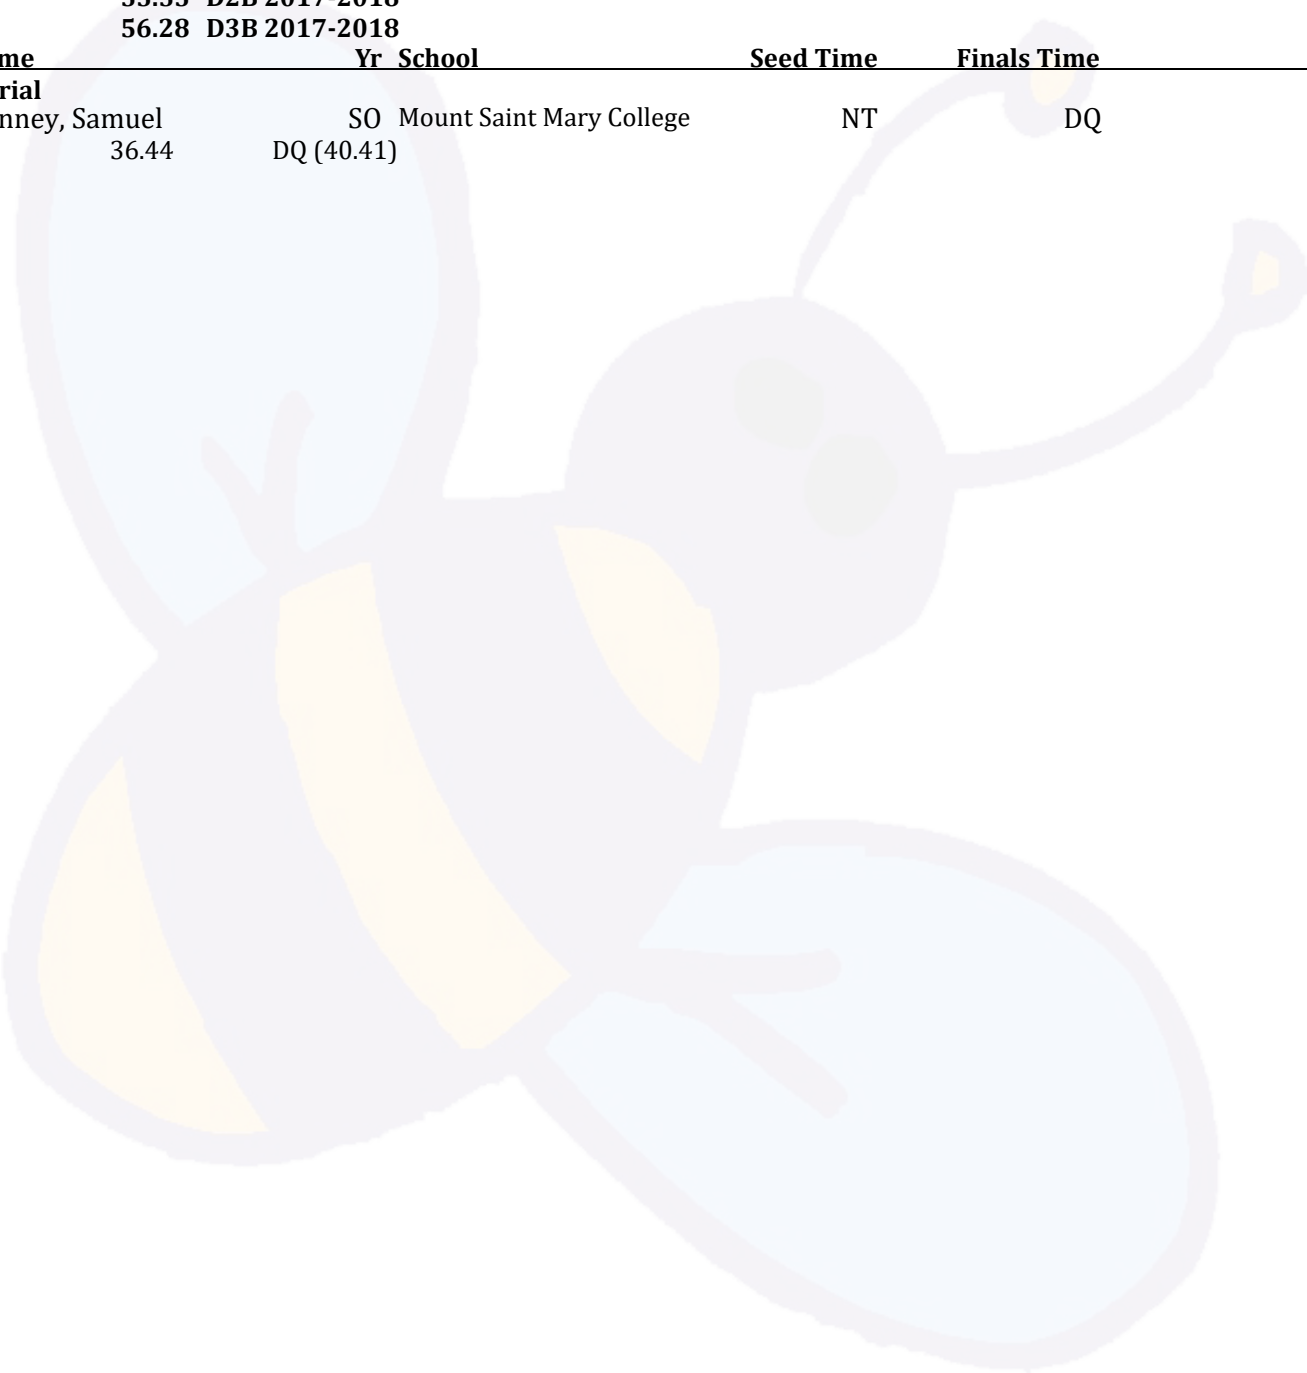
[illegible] D2B 2017-2018
56.28 D3B 2017-2018

| me | Yr | School | Seed Time | Finals Time |
|---|---|---|---|---|
| rial | | | | |
| nney, Samuel | SO | Mount Saint Mary College | NT | DQ |
| 36.44 DQ (40.41) | | | | |